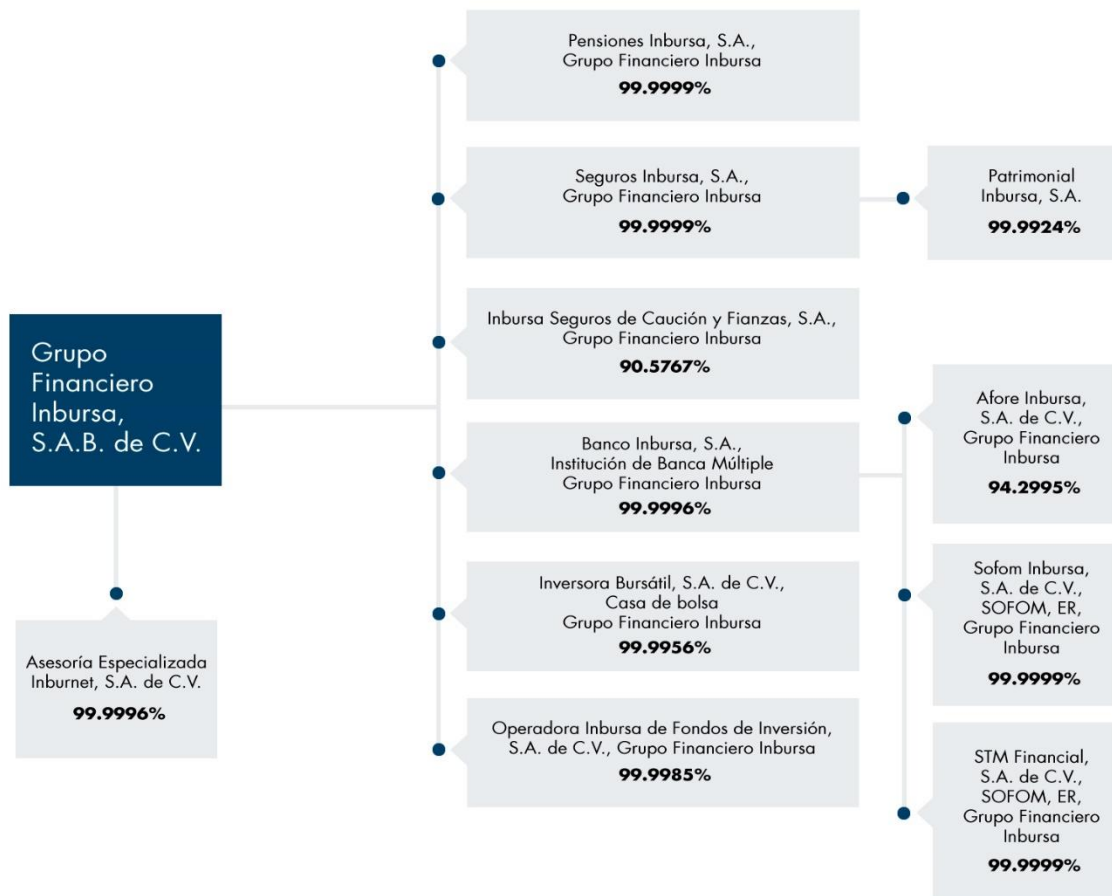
Grupo Financiero Inbursa, S.A.B. de C.V.

Asesoría Especializada Inburnet, S.A. de C.V.
**99.9996%**

Pensiones Inbursa, S.A., Grupo Financiero Inbursa
**99.9999%**

Seguros Inbursa, S.A., Grupo Financiero Inbursa
**99.9999%**

Patrimonial Inbursa, S.A.
**99.9924%**

Inbursa Seguros de Caución y Fianzas, S.A., Grupo Financiero Inbursa
**90.5767%**

Banco Inbursa, S.A., Institución de Banca Múltiple Grupo Financiero Inbursa
**99.9996%**

Afore Inbursa, S.A. de C.V., Grupo Financiero Inbursa
**94.2995%**

Sofom Inbursa, S.A. de C.V., SOFOM, ER, Grupo Financiero Inbursa
**99.9999%**

STM Financial, S.A. de C.V., SOFOM, ER, Grupo Financiero Inbursa
**99.9999%**

Inversora Bursátil, S.A. de C.V., Casa de bolsa Grupo Financiero Inbursa
**99.9956%**

Operadora Inbursa de Fondos de Inversión, S.A. de C.V., Grupo Financiero Inbursa
**99.9985%**